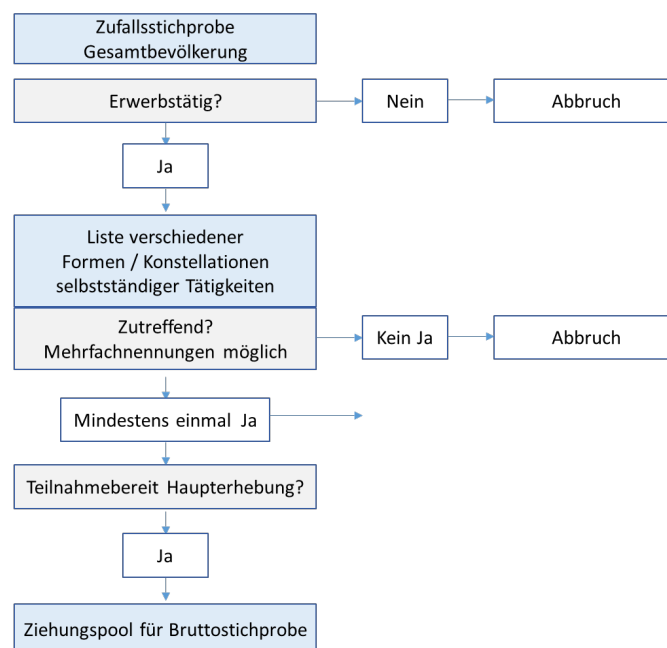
Zufallsstichprobe Gesamtbevölkerung

Erwerbstätig?

Nein

Abbruch

Ja

Liste verschiedener Formen / Konstellationen selbstständiger Tätigkeiten

Zutreffend? Mehrfachnennungen möglich

Kein Ja

Abbruch

Mindestens einmal Ja

Teilnahmebereit Haupterhebung?

Ja

Ziehungspool für Bruttostichprobe